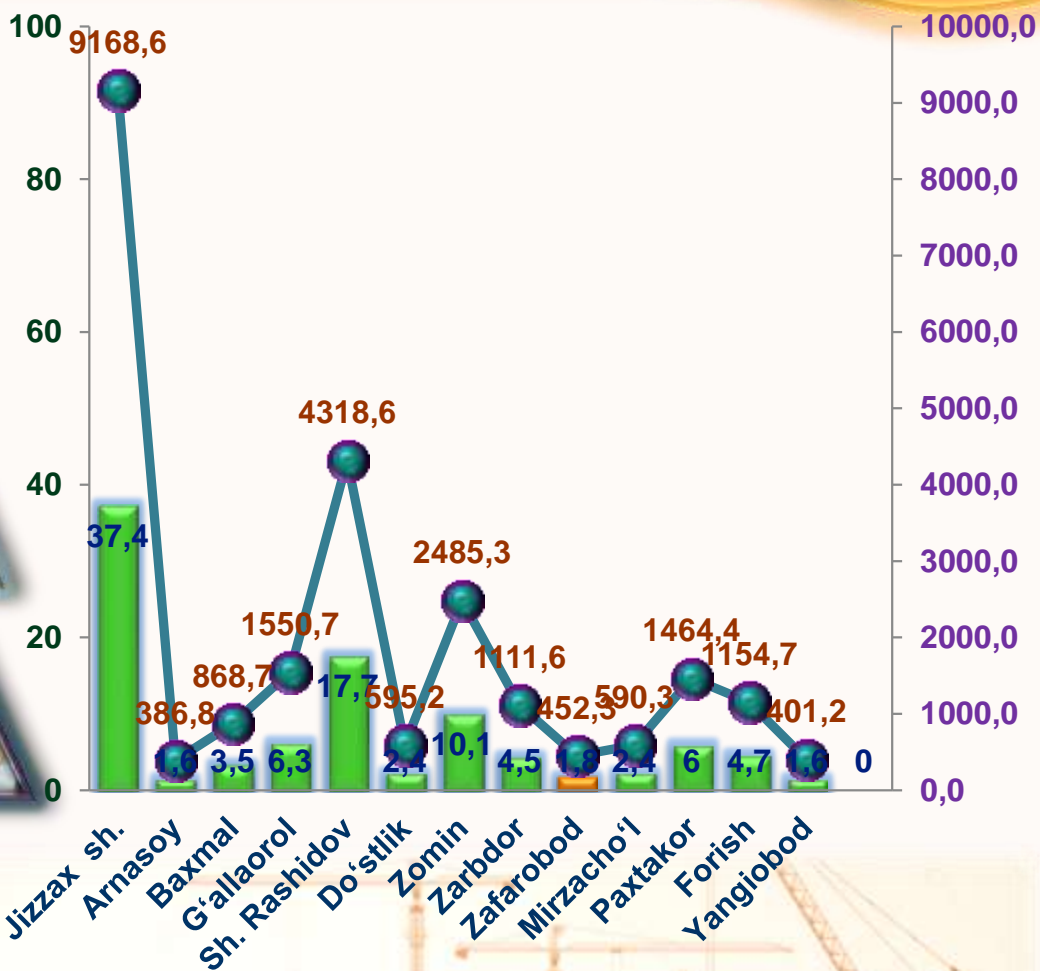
100
80
60
40
20
0

10000,0
9000,0
8000,0
7000,0
6000,0
5000,0
4000,0
3000,0
2000,0
1000,0
0,0

9168,6
386,8
868,7
1550,7
4318,6
595,2
2485,3
1111,6
452,3
590,3
1464,4
1154,7
401,2

37,4
1,6
3,5
6,3
17,7
2,4
10,1
4,5
1,8
2,4
6
4,7
1,6
0

Jizzax sh.
Arnasoy
Baxmal
G'allaorol
Sh. Rashidov
Do'stlik
Zomin
Zarbdor
Zafarobod
Mirzacho'l
Paxtakor
Forish
Yangiobod